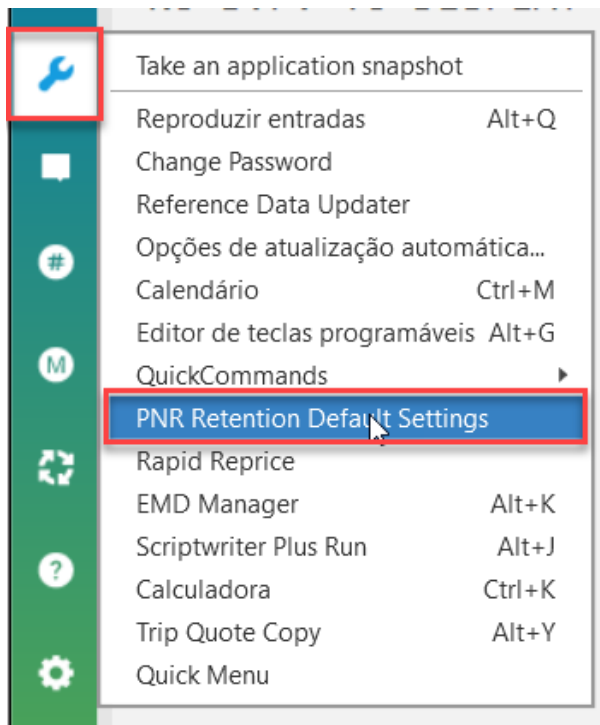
Take an application snapshot
Reproduzir entradas Alt+Q
Change Password
Reference Data Updater
Opções de atualização automática...
Calendário Ctrl+M
Editor de teclas programáveis Alt+G
QuickCommands
PNR Retention Default Settings
Rapid Reprice
EMD Manager Alt+K
Scriptwriter Plus Run Alt+J
Calculadora Ctrl+K
Trip Quote Copy Alt+Y
Quick Menu